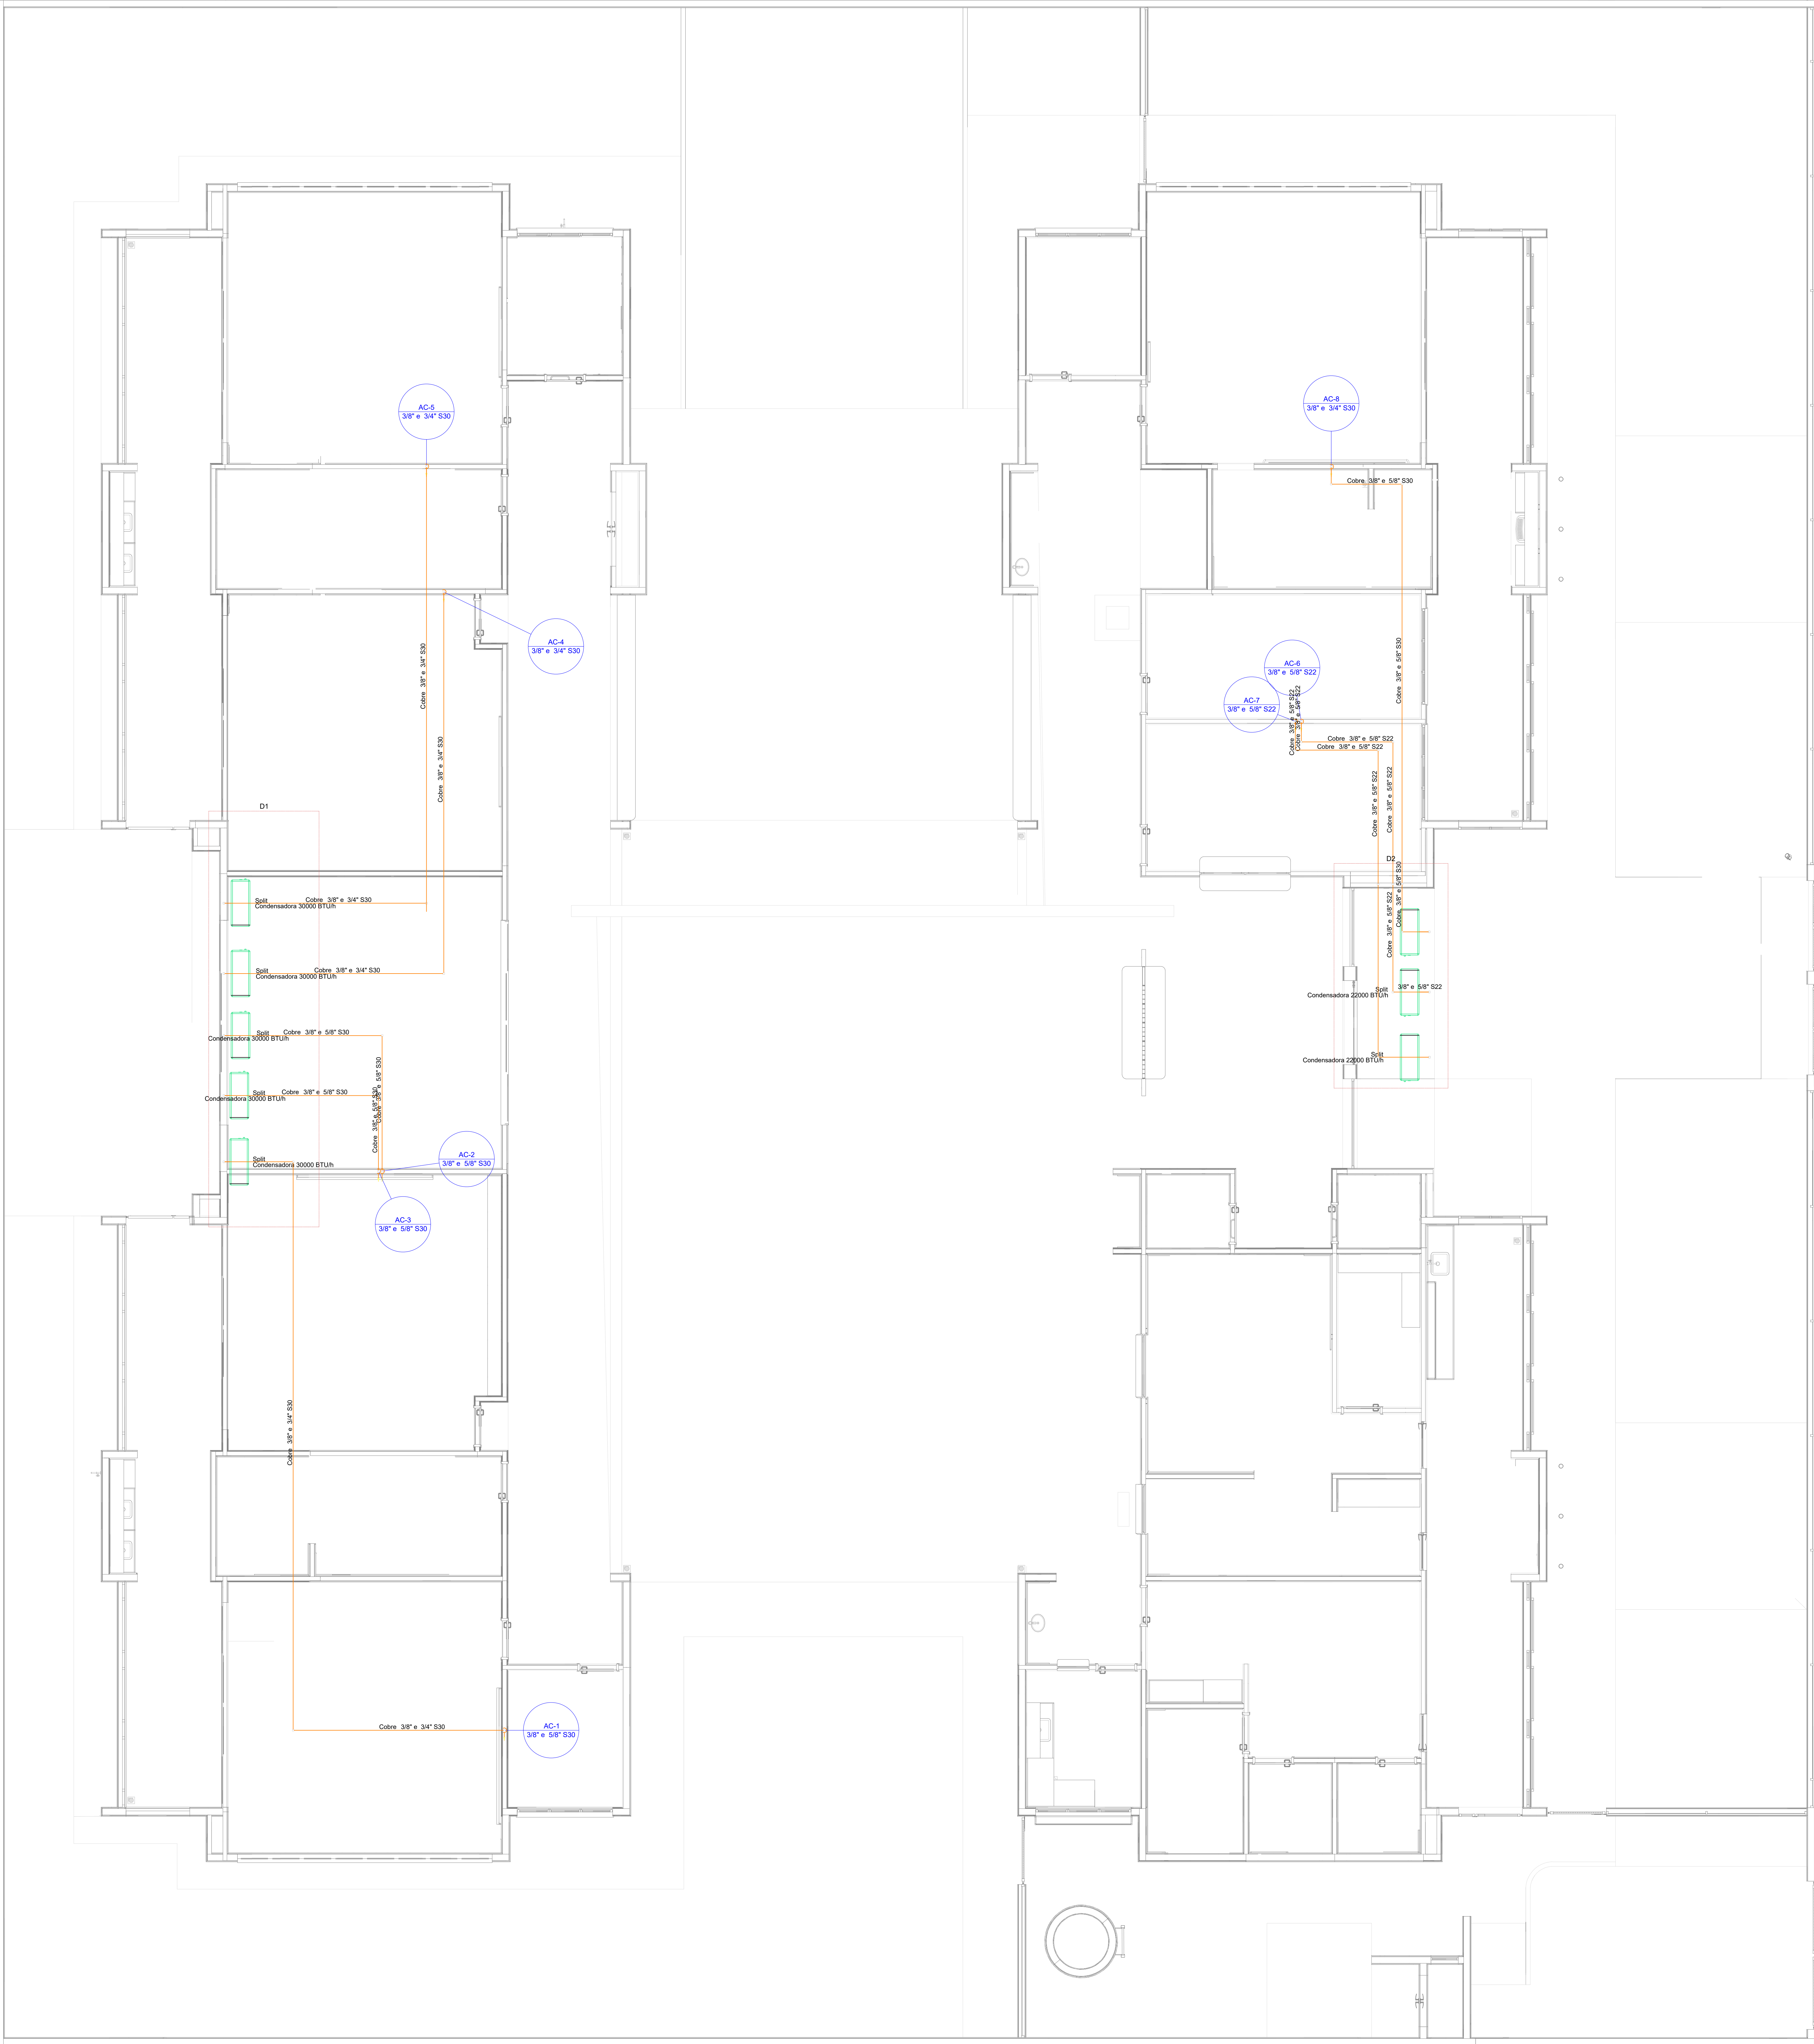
AC-5
3/8" e 3/4" S30

AC-4
3/8" e 3/4" S30

Cobre 3/8" e 3/4" S30

Cobre 3/8" e 3/4" S30

D1

Split
Condensadora 30000 BTU/h
Cobre 3/8" e 3/4" S30

Split
Condensadora 30000 BTU/h
Cobre 3/8" e 3/4" S30

Split
Condensadora 30000 BTU/h
Cobre 3/8" e 5/8" S30

Split
Condensadora 30000 BTU/h
Cobre 3/8" e 5/8" S30

Cobre 3/8" e 5/8" S30
Cobre 3/8" e 5/8" S30
Cobre 3/8" e 5/8" S30

Split
Condensadora 30000 BTU/h

AC-2
3/8" e 5/8" S30

AC-3
3/8" e 5/8" S30

Cobre 3/8" e 3/4" S30

Cobre 3/8" e 3/4" S30

AC-1
3/8" e 5/8" S30

AC-8
3/8" e 3/4" S30

Cobre 3/8" e 5/8" S30

AC-6
3/8" e 5/8" S22

AC-7
3/8" e 5/8" S22

Cobre 3/8" e 5/8" S30

Cobre 3/8" e 5/8" S22
Cobre 3/8" e 5/8" S22
Cobre 3/8" e 5/8" S22
Cobre 3/8" e 5/8" S22

Cobre 3/8" e 5/8" S22
Cobre 3/8" e 5/8" S22

D2

Cobre 3/8" e 5/8" S30
Cobre 3/8" e 5/8" S22

Split
Condensadora 22000 BTU/h
3/8" e 5/8" S22

Split
Condensadora 22000 BTU/h